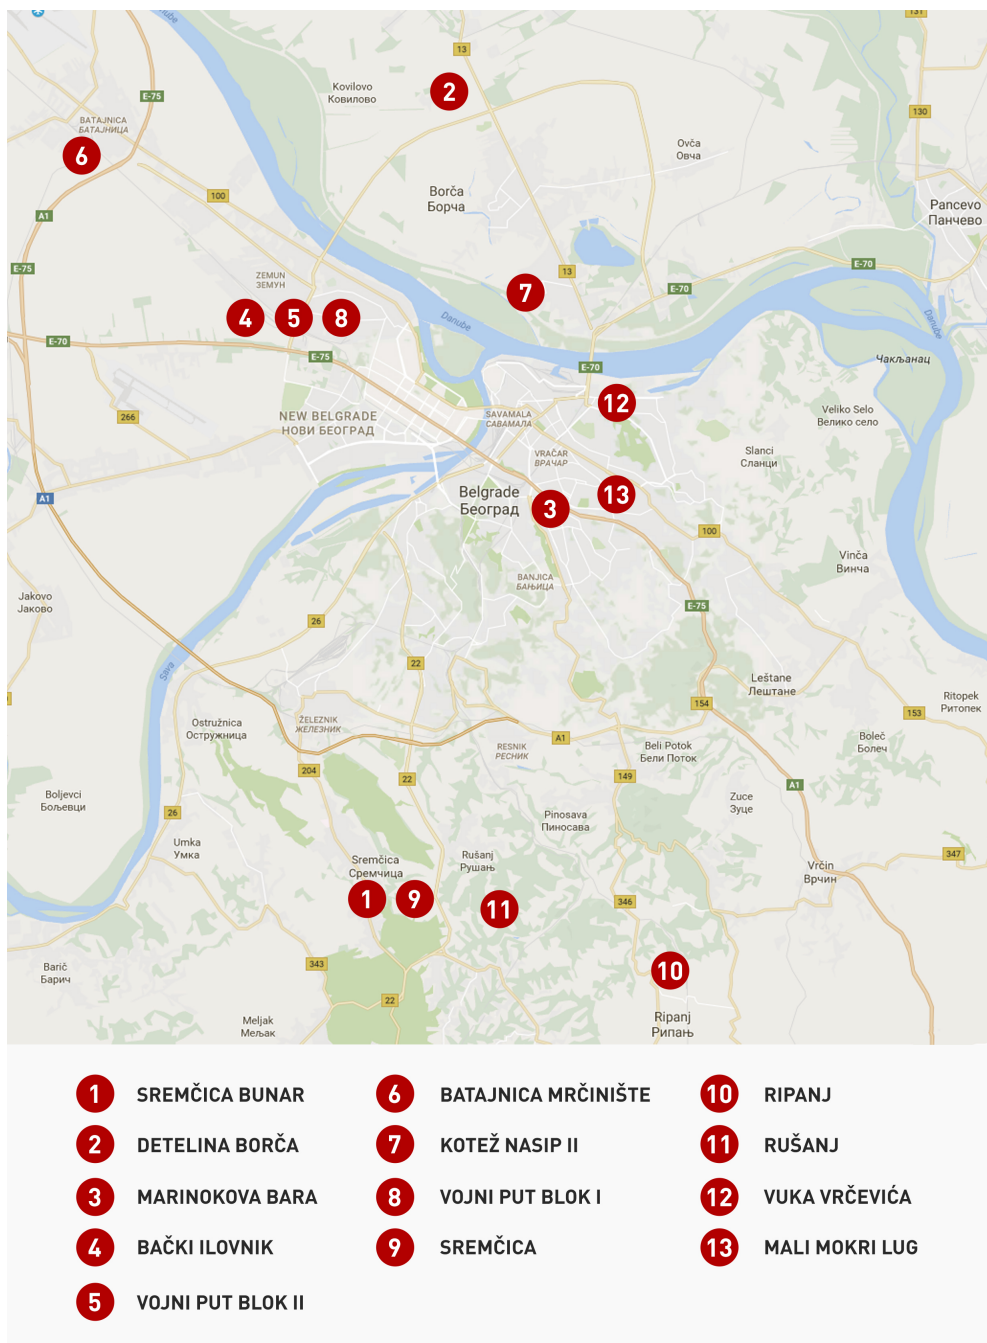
13
131
Kovilovo
Ковилово
2
E-75
BATAJNICA
БАТАЈНИЦА
6
Ovča
Овча
130
100
Borča
Борча
Pancevo
Панчево
A1
E-75
ZEMUN
ЗЕМУН
13
7
E-70
E-70
4 5 8
Danube
E-70
E-75
E-70
Чакљанац
12
NEW BELGRADE
НОВИ БЕОГРАД
266
SAVAMALA
САВАМАЛА
Veliko Selo
Велико село
VRAČAR
ВРАЧАР
Slanci
Сланци
A1
Belgrade
Београд
3
13
100
BANJICA
БАЊИЦА
Vinča
Винча
Jakovo
Јаково
26
E-75
22
Sava
Leštane
Лештане
154
Ritopek
Ритопек
Ostružnica
Остружница
ŽELEZNIK
ЖЕЛЕЗНИК
153
A1
RESNIK
РЕСНИК
Beli Potok
Бели Поток
Boleč
Болеч
204
22
149
A1
Boljevci
Бољевци
Zuce
Зуце
26
Pinosava
Пиносава
Umka
Умка
Rušanj
Рушањ
Vrčin
Врчин
347
Sremčica
Сремчица
1 9
11
346
Barič
Барич
343
10
22
Meljak
Мељак
Ripanj
Рипањ

1 SREMČICA BUNAR
2 DETELINA BORČA
3 MARINOKOVA BARA
4 BAČKI ILOVNIK
5 VOJNI PUT BLOK II
6 BATAJNICA MRČINIŠTE
7 KOTEŽ NASIP II
8 VOJNI PUT BLOK I
9 SREMČICA
10 RIPANJ
11 RUŠANJ
12 VUKA VRČEVIĆA
13 MALI MOKRI LUG